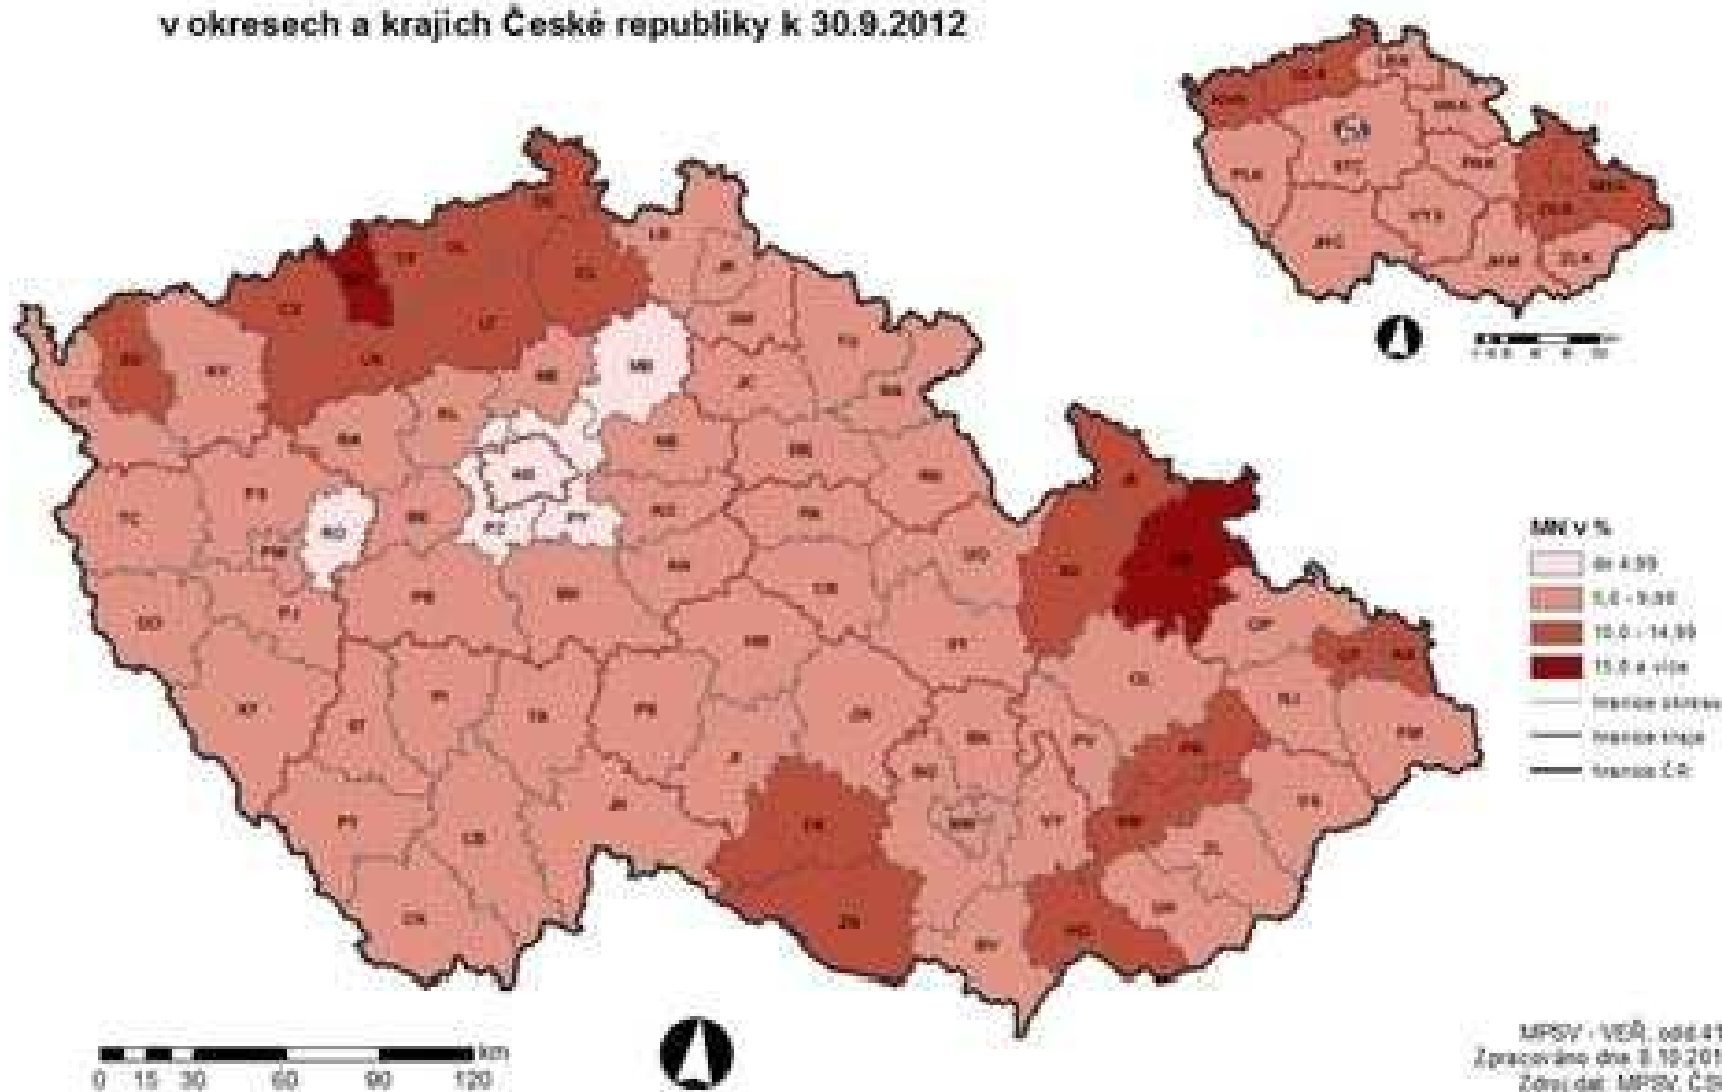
v okresech a krajích České republiky k 30.9.2012

MN v %
do 4,99
5,0 - 9,99
10,0 - 14,99
15,0 a více
hranice okresu
hranice kraje
hranice ČR

0 15 30 60 90 120 km

MPSV - VEŘ, odd.41
Zpracováno dne 8.10.201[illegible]
Zdroj dat: MPSV, Č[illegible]